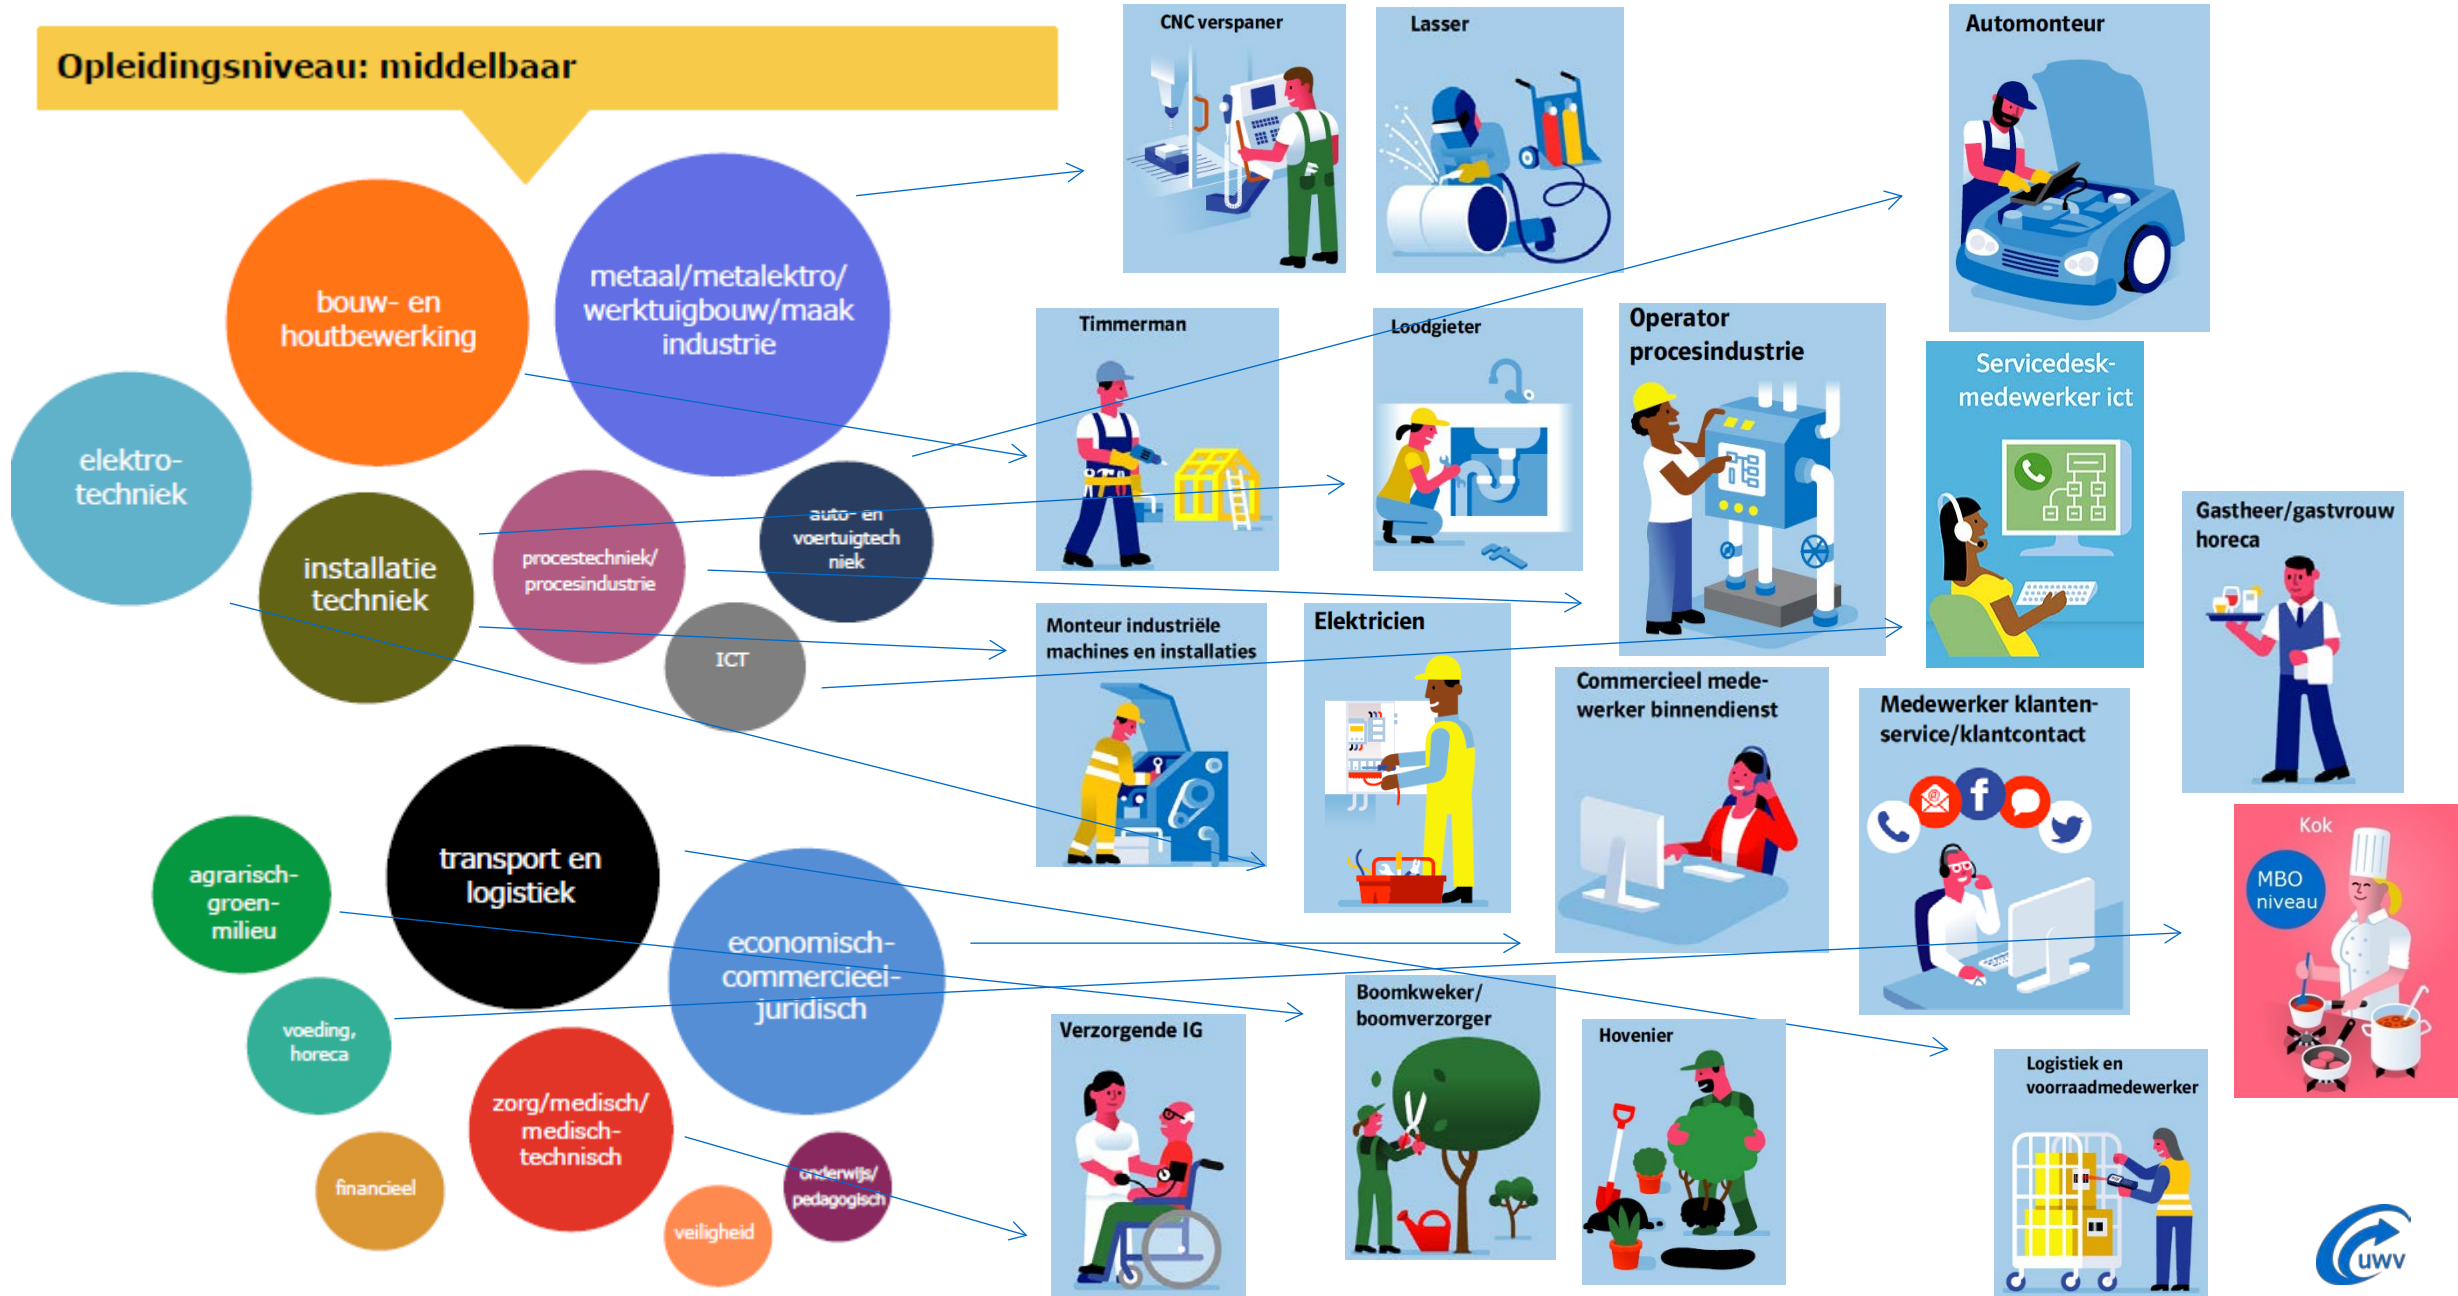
Opleidingsniveau: middelbaar

bouw- en houtbewerking

metaal/metalektro/ werktuigbouw/maak industrie

elektro-techniek

installatie techniek

procestechniek/ procesindustrie

auto- en voertuigtechniek

ICT

transport en logistiek

agrarisch-groen-milieu

economisch-commercieel-juridisch

voeding, horeca

zorg/medisch/ medisch-technisch

financieel

veiligheid

onderwijs/ pedagogisch

CNC verspaner

Lasser

Automonteur

Timmerman

Loodgieter

Operator procesindustrie

Servicedesk-medewerker ict

Gastheer/gastvrouw horeca

Monteur industriële machines en installaties

Elektricien

Commercieel medewerker binnendienst

Medewerker klantenservice/klantcontact

Kok

MBO niveau

Verzorgende IG

Boomkweker/ boomverzorger

Hovenier

Logistiek en voorraadmedewerker

uwv